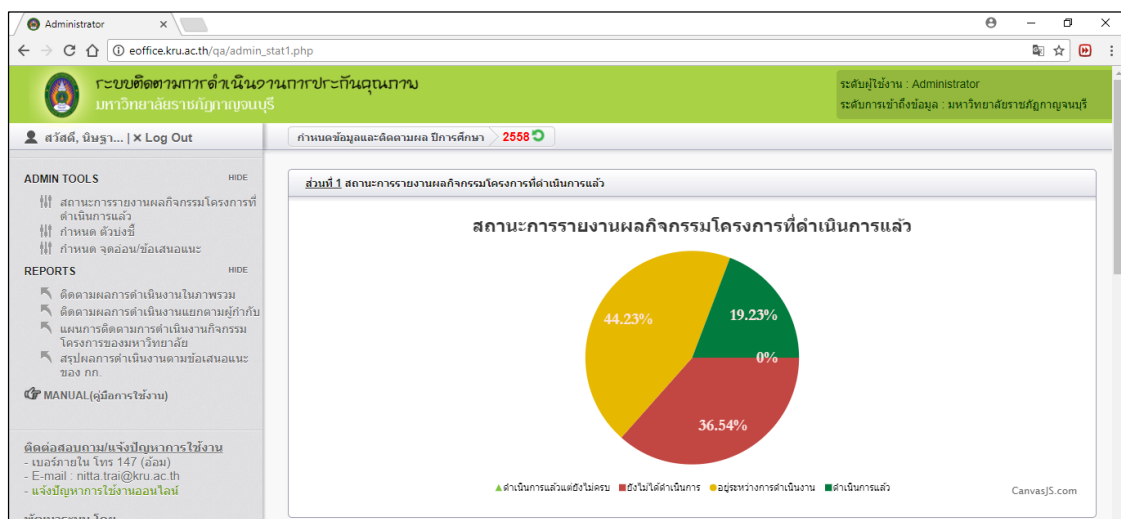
Administrator ×

eoffice.kru.ac.th/qa/admin_stat1.php

ระบบติดตามการดำเนินงานการประกันคุณภาพ
มหาวิทยาลัยราชภัฏกาญจนบุรี

ระดับผู้ใช้งาน : Administrator
ระดับการเข้าถึงข้อมูล : มหาวิทยาลัยราชภัฏกาญจนบุรี

สวัสดี, นิษฐา... | × Log Out

กำหนดข้อมูลและติดตามผล ปีการศึกษา 2558

ADMIN TOOLS HIDE
สถานะการรายงานผลกิจกรรมโครงการที่ดำเนินการแล้ว
กำหนด ตัวบ่งชี้
กำหนด จุดอ่อน/ข้อเสนอแนะ

REPORTS HIDE
ติดตามผลการดำเนินงานในภาพรวม
ติดตามผลการดำเนินงานแยกตามผู้กำกับ
แผนการติดตามการดำเนินงานกิจกรรมโครงการของมหาวิทยาลัย
สรุปผลการดำเนินงานตามข้อเสนอแนะของ กก.

MANUAL(คู่มือการใช้งาน)

ติดต่อสอบถาม/แจ้งปัญหาการใช้งาน
- เบอร์ภายใน โทร 147 (อ้อม)
- E-mail : nitta.trai@kru.ac.th
- แจ้งปัญหาการใช้งานออนไลน์

ส่วนที่ 1 สถานะการรายงานผลกิจกรรมโครงการที่ดำเนินการแล้ว

สถานะการรายงานผลกิจกรรมโครงการที่ดำเนินการแล้ว

44.23%
19.23%
0%
36.54%

ดำเนินการแล้วแต่ยังไม่ครบ ยังไม่ได้ดำเนินการ อยู่ระหว่างการดำเนินงาน ดำเนินการแล้ว

CanvasJS.com